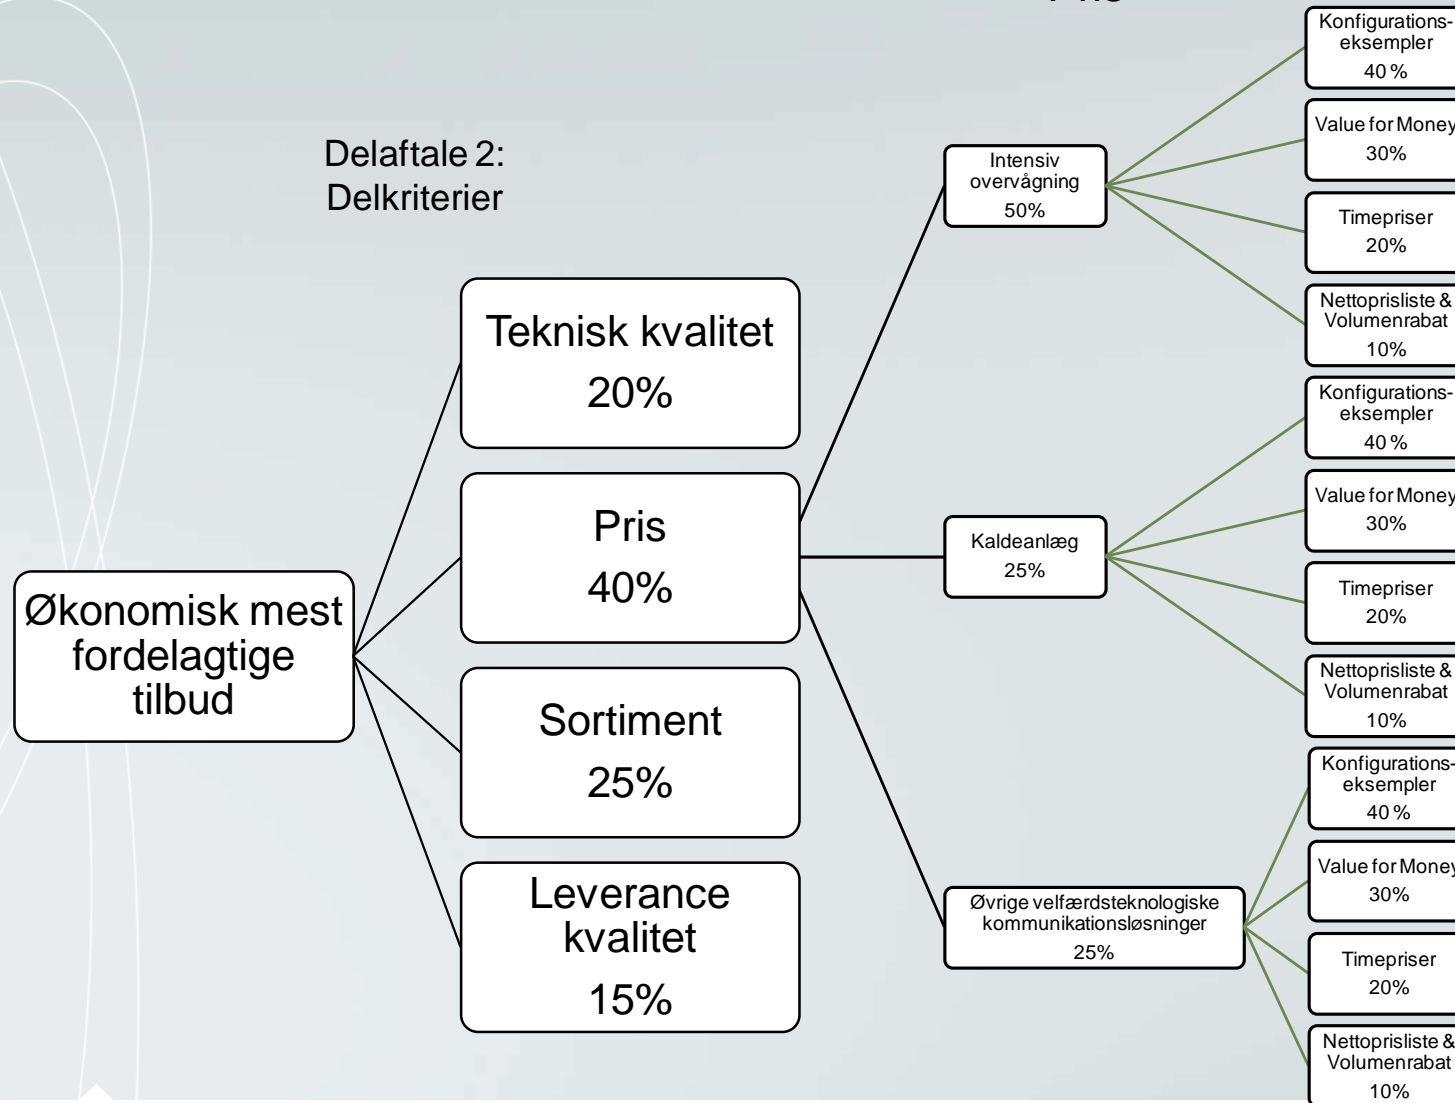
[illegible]

Delaftale 2:
Delkriterier

Økonomisk mest fordelagtige tilbud

Teknisk kvalitet
20%

Pris
40%

Sortiment
25%

Leverance kvalitet
15%

Intensiv overvågning
50%

Kaldeanlæg
25%

Øvrige velfærdsteknologiske kommunikationsløsninger
25%

Konfigurations-eksempler
40 %

Value for Money
30%

Timepriser
20%

Nettoprisliste & Volumenrabat
10%

Konfigurations-eksempler
40 %

Value for Money
30%

Timepriser
20%

Nettoprisliste & Volumenrabat
10%

Konfigurations-eksempler
40 %

Value for Money
30%

Timepriser
20%

Nettoprisliste & Volumenrabat
10%